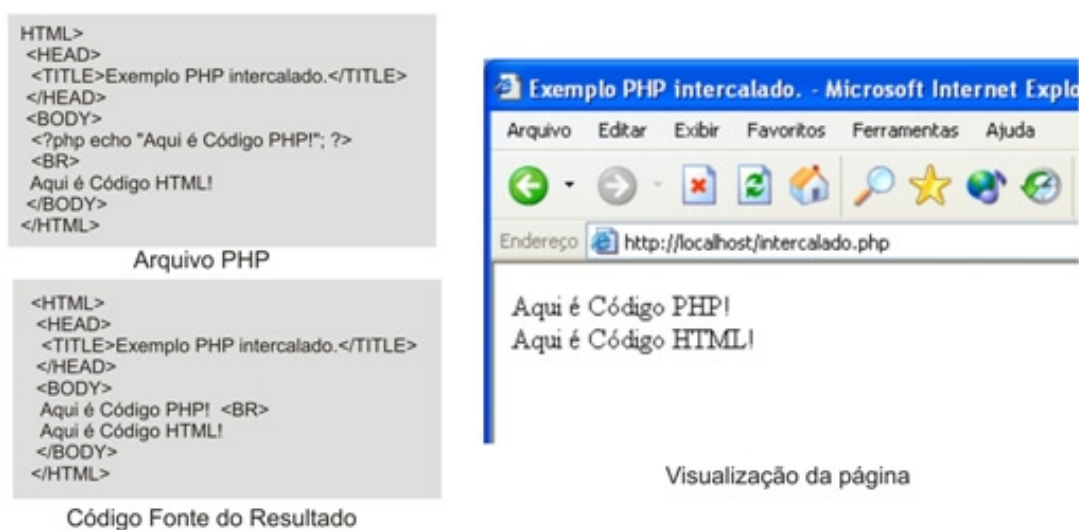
HTML>
<HEAD>
<TITLE>Exemplo PHP intercalado.</TITLE>
</HEAD>
<BODY>
<?php echo "Aqui é Código PHP!"; ?>
<BR>
Aqui é Código HTML!
</BODY>
</HTML>

Arquivo PHP

<HTML>
<HEAD>
<TITLE>Exemplo PHP intercalado.</TITLE>
</HEAD>
<BODY>
Aqui é Código PHP! <BR>
Aqui é Código HTML!
</BODY>
</HTML>

Código Fonte do Resultado

Exemplo PHP intercalado. - Microsoft Internet Explo

Arquivo Editar Exibir Favoritos Ferramentas Ajuda

Endereço http://localhost/intercalado.php

Aqui é Código PHP!
Aqui é Código HTML!

Visualização da página